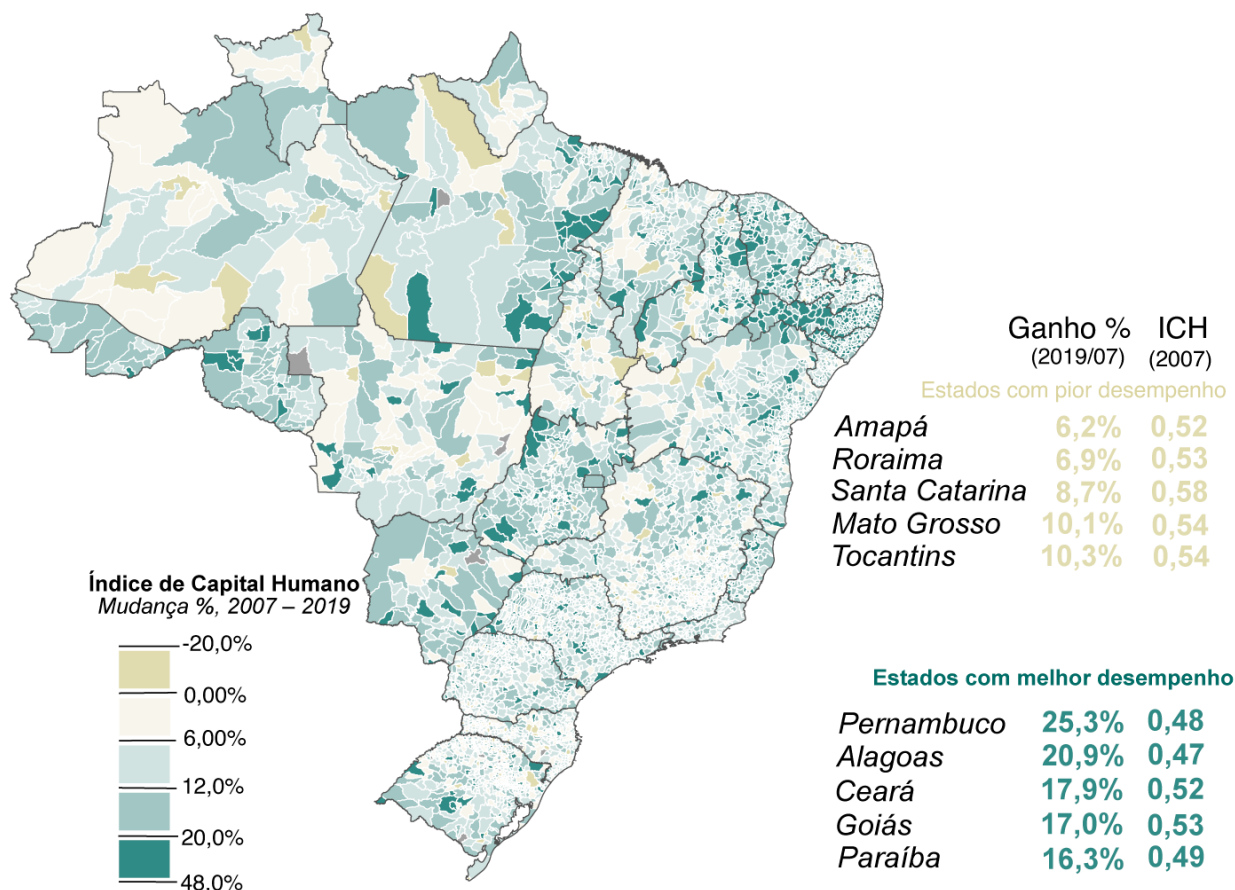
Ganho % (2019/07) ICH (2007)

Estados com pior desempenho

| | | |
|---|---|---|
| Amapá | 6,2% | 0,52 |
| Roraima | 6,9% | 0,53 |
| Santa Catarina | 8,7% | 0,58 |
| Mato Grosso | 10,1% | 0,54 |
| Tocantins | 10,3% | 0,54 |

Índice de Capital Humano
Mudança %, 2007 – 2019

-20,0%
0,00%
6,00%
12,0%
20,0%
48,0%

Estados com melhor desempenho

| | | |
|---|---|---|
| Pernambuco | 25,3% | 0,48 |
| Alagoas | 20,9% | 0,47 |
| Ceará | 17,9% | 0,52 |
| Goiás | 17,0% | 0,53 |
| Paraíba | 16,3% | 0,49 |